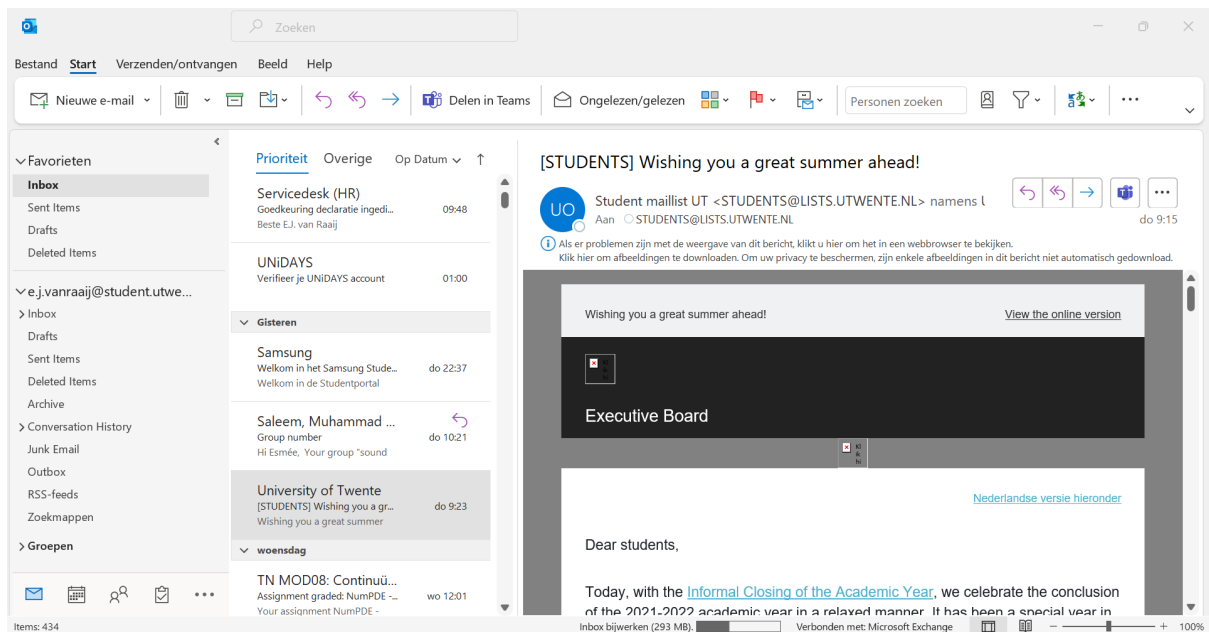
Zoeken

Bestand Start Verzenden/ontvangen Beeld Help

Nieuwe e-mail

Delen in Teams

Ongelezen/gelezen

Personen zoeken

Favorieten
Inbox
Sent Items
Drafts
Deleted Items

e.j.vanraaij@student.utwe...
Inbox
Drafts
Sent Items
Deleted Items
Archive
Conversation History
Junk Email
Outbox
RSS-feeds
Zoekmappen

Groepen

Prioriteit Overige Op Datum

Servicedesk (HR)
Goedkeuring declaratie ingedi... 09:48
Beste E.J. van Raaij

UNiDAYS
Verifieer je UNiDAYS account 01:00

Gisteren

Samsung
Welkom in het Samsung Stude... do 22:37
Welkom in de Studentportal

Saleem, Muhammad ...
Group number do 10:21
Hi Esmée, Your group "sound

University of Twente
[STUDENTS] Wishing you a gr... do 9:23
Wishing you a great summer

woensdag

TN MOD08: Continuü...
Assignment graded: NumPDE -... wo 12:01
Your assignment NumPDE -

[STUDENTS] Wishing you a great summer ahead!

UO

Student maillist UT <STUDENTS@LISTS.UTWENTE.NL> namens U
Aan STUDENTS@LISTS.UTWENTE.NL
do 9:15

Als er problemen zijn met de weergave van dit bericht, klikt u hier om het in een webbrowser te bekijken.
Klik hier om afbeeldingen te downloaden. Om uw privacy te beschermen, zijn enkele afbeeldingen in dit bericht niet automatisch gedownload.

Wishing you a great summer ahead!
View the online version

Executive Board

Nederlandse versie hieronder

Dear students,

Today, with the Informal Closing of the Academic Year, we celebrate the conclusion of the 2021-2022 academic year in a relaxed manner. It has been a special year in

Items: 434
Inbox bijwerken (293 MB).
Verbonden met: Microsoft Exchange
100%